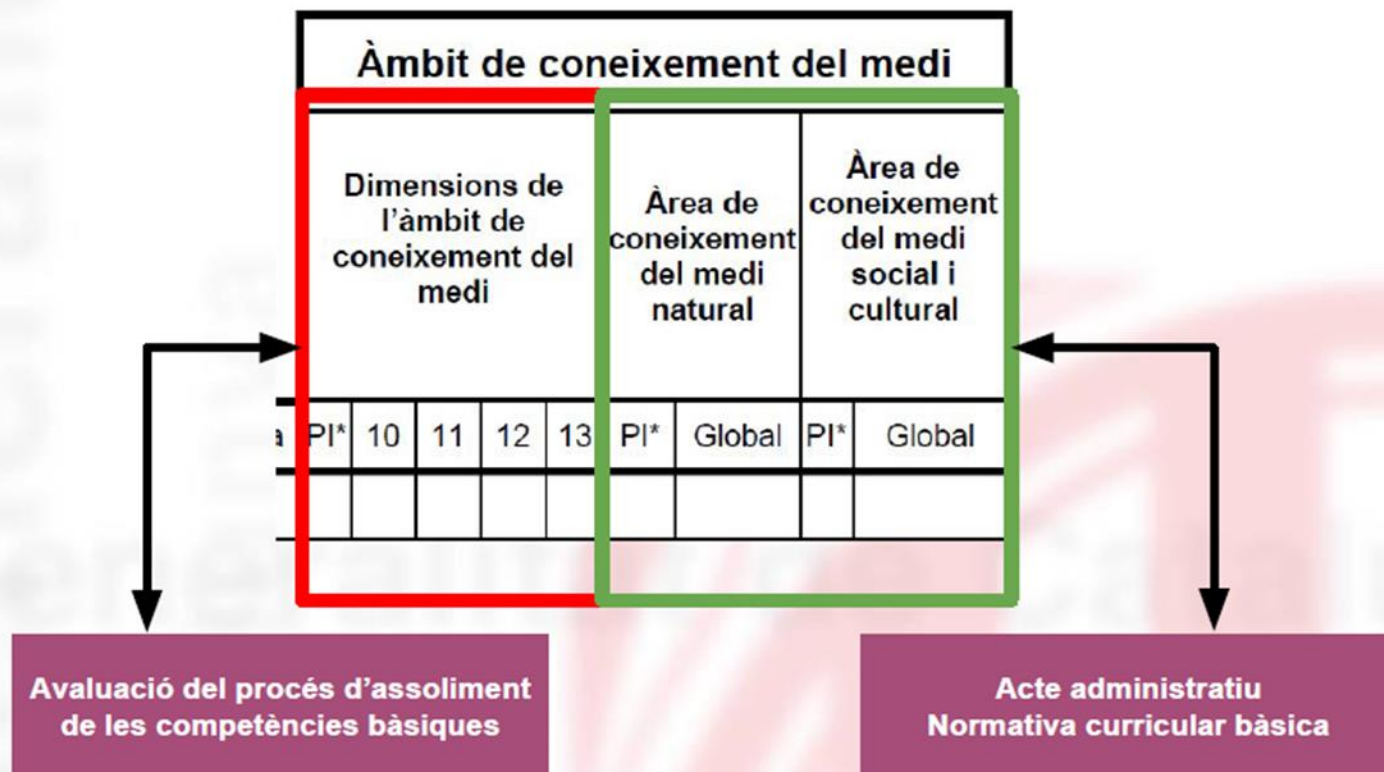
Àmbit de coneixement del medi

| Dimensions de l'àmbit de coneixement del medi | | | | | Àrea de coneixement del medi natural | | Àrea de coneixement del medi social i cultural | |
|---|---|---|---|---|---|---|---|---|
| PI* | 10 | 11 | 12 | 13 | PI* | Global | PI* | Global |
| | | | | | | | | |

a

Avaluació del procés d'assoliment de les competències bàsiques

Acte administratiu
Normativa curricular bàsica